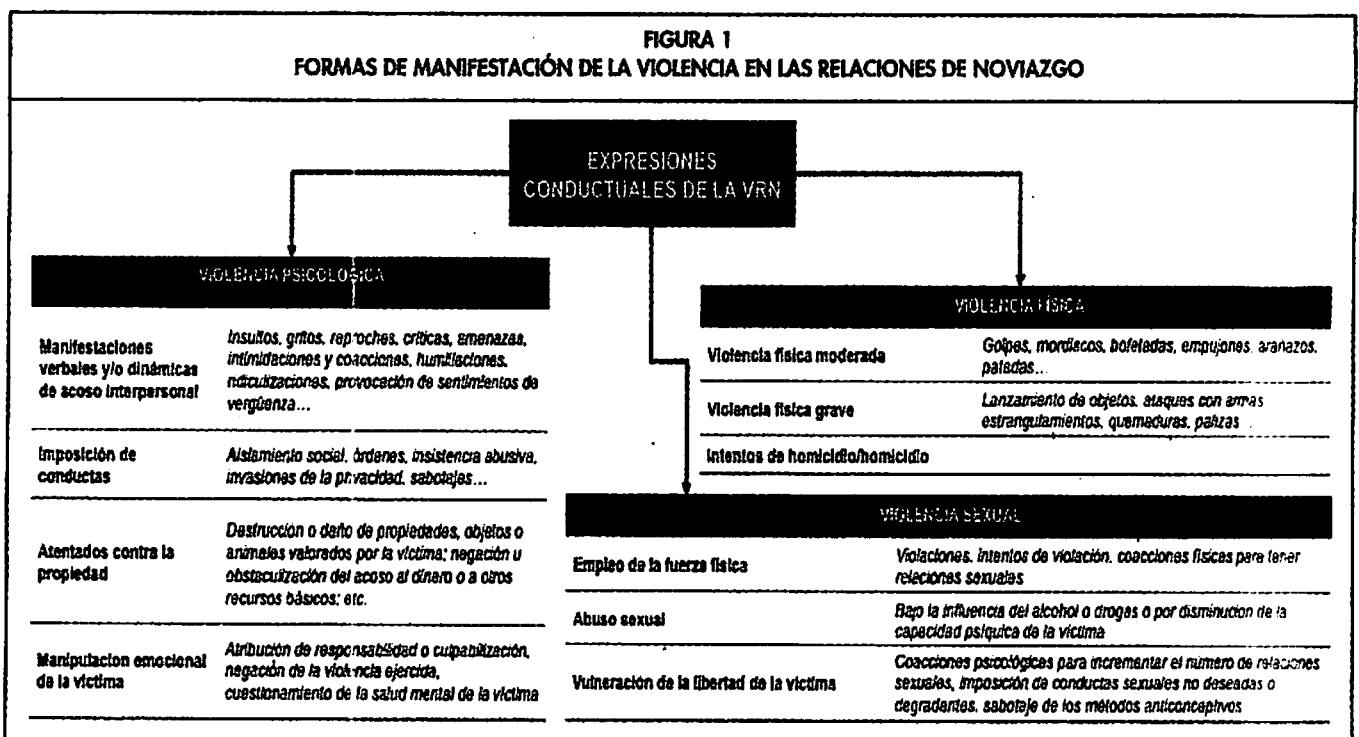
FIGURA 1
FORMAS DE MANIFESTACIÓN DE LA VIOLENCIA EN LAS RELACIONES DE NOVIAZGO

EXPRESIONES CONDUCTUALES DE LA VRN

VIOLENCIA PSICOLÓGICA

| | |
|---|---|
| Manifestaciones verbales y/o dinámicas de acoso interpersonal | Insultos, gritos, reproches, críticas, amenazas, intimidaciones y coacciones, humillaciones, ridiculizaciones, provocación de sentimientos de vergüenza… |
| Imposición de conductas | Aislamiento social, órdenes, insistencia abusiva, invasiones de la privacidad, sabotajes… |
| Atentados contra la propiedad | Destrucción o daño de propiedades, objetos o animales valorados por la víctima; negación u obstaculización del acceso al dinero o a otros recursos básicos; etc. |
| Manipulación emocional de la víctima | Atribución de responsabilidad o culpabilización, negación de la violencia ejercida, cuestionamiento de la salud mental de la víctima |

VIOLENCIA FÍSICA

| | |
|---|---|
| Violencia física moderada | Golpes, mordiscos, bofetadas, empujones, arañazos, patadas… |
| Violencia física grave | Lanzamiento de objetos, ataques con armas, estrangulamientos, quemaduras, palizas |
| Intentos de homicidio/homicidio | |

VIOLENCIA SEXUAL

| | |
|---|---|
| Empleo de la fuerza física | Violaciones, intentos de violación, coacciones físicas para tener relaciones sexuales |
| Abuso sexual | Bajo la influencia del alcohol o drogas o por disminución de la capacidad psíquica de la víctima |
| Vulneración de la libertad de la víctima | Coacciones psicológicas para incrementar el número de relaciones sexuales, imposición de conductas sexuales no deseadas o degradantes, sabotaje de los métodos anticonceptivos |